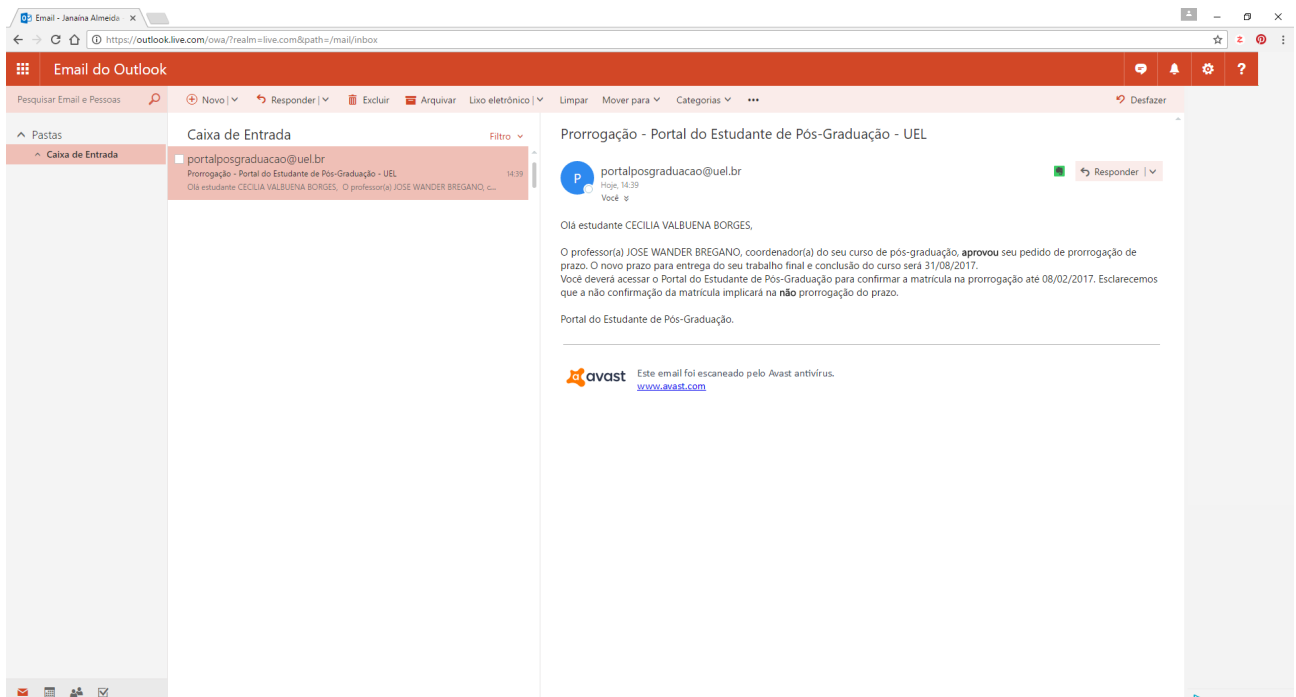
Email - Janaina Almeida ×

https://outlook.live.com/owa/?realm=live.com&path=/mail/inbox

Email do Outlook

Pesquisar Email e Pessoas

Novo | Responder | Excluir Arquivar Lixo eletrônico | Limpar Mover para Categorias •••

Desfazer

Pastas

Caixa de Entrada

Caixa de Entrada

Filtro

portalposgraduacao@uel.br
Prorrogação - Portal do Estudante de Pós-Graduação - UEL 14:39
Olá estudante CECILIA VALBUENA BORGES, O professor(a) JOSE WANDER BREGANO, c...

Prorrogação - Portal do Estudante de Pós-Graduação - UEL

P
portalposgraduacao@uel.br
Hoje, 14:39
Você

Responder |

Olá estudante CECILIA VALBUENA BORGES,

O professor(a) JOSE WANDER BREGANO, coordenador(a) do seu curso de pós-graduação, **aprovou** seu pedido de prorrogação de prazo. O novo prazo para entrega do seu trabalho final e conclusão do curso será 31/08/2017.
Você deverá acessar o Portal do Estudante de Pós-Graduação para confirmar a matrícula na prorrogação até 08/02/2017. Esclarecemos que a não confirmação da matrícula implicará na **não** prorrogação do prazo.

Portal do Estudante de Pós-Graduação.

avast Este email foi escaneado pelo Avast antivírus.
www.avast.com